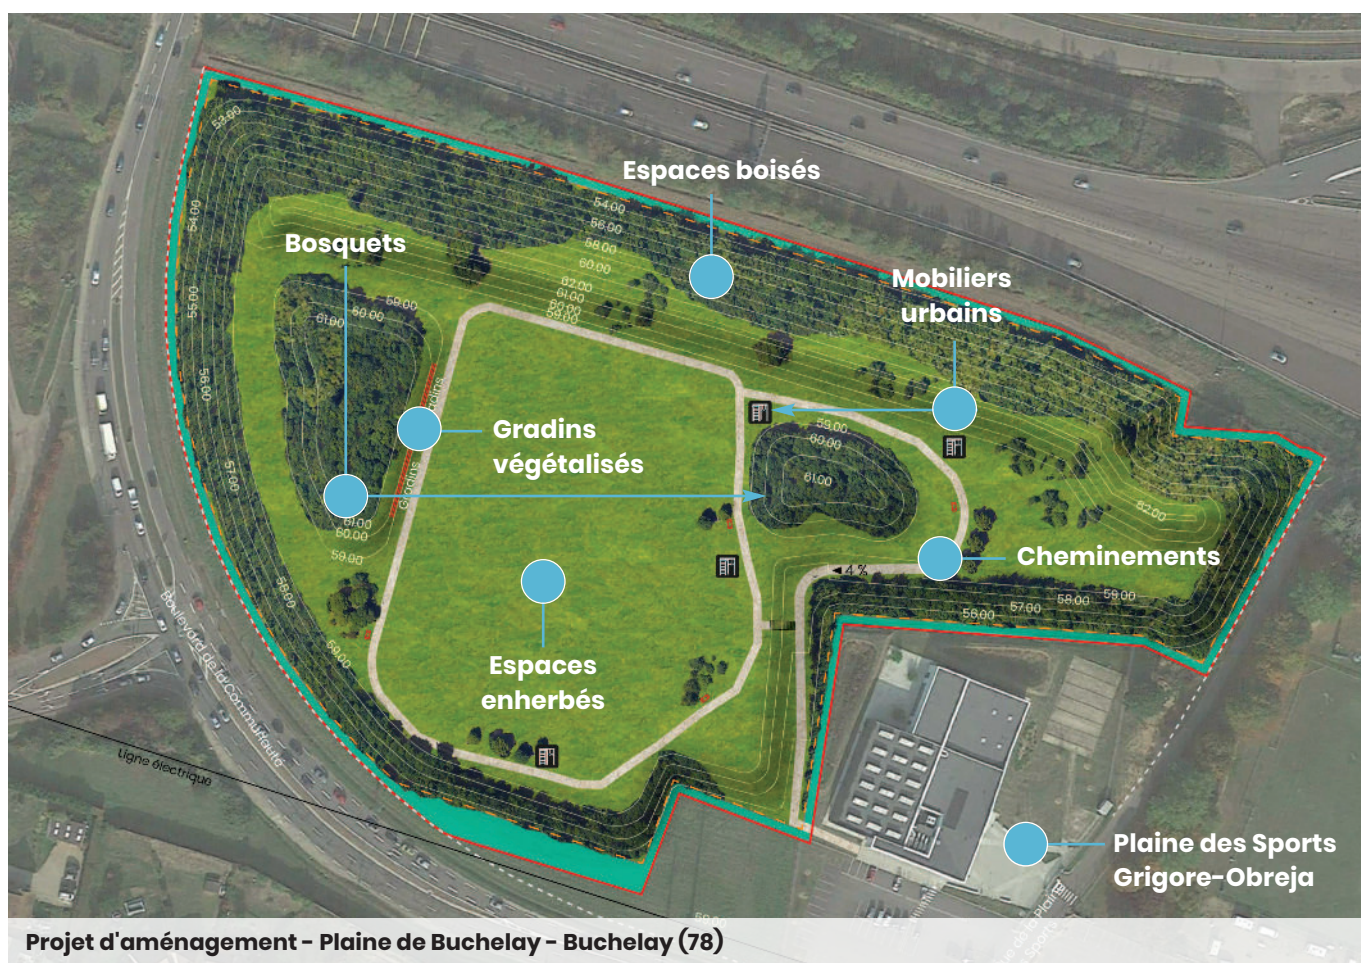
Espaces boisés

Bosquets

Mobiliers urbains

Gradins végétalisés

Cheminements

Espaces enherbés

Plaine des Sports Grigore-Obreja

53.00
54.00
55.00
56.00
57.00
58.00
59.00
54.00
56.00
58.00
60.00
62.00
61.00
60.00
59.00
59.00
60.00
61.00
61.00
60.00
59.00
59.00
60.00
61.00
62.00
58.00
59.00
56.00
57.00
Gradins
Gradins
4 %

Boulevard de la Communauté

Ligne électrique

Projet d'aménagement - Plaine de Buchelay - Buchelay (78)